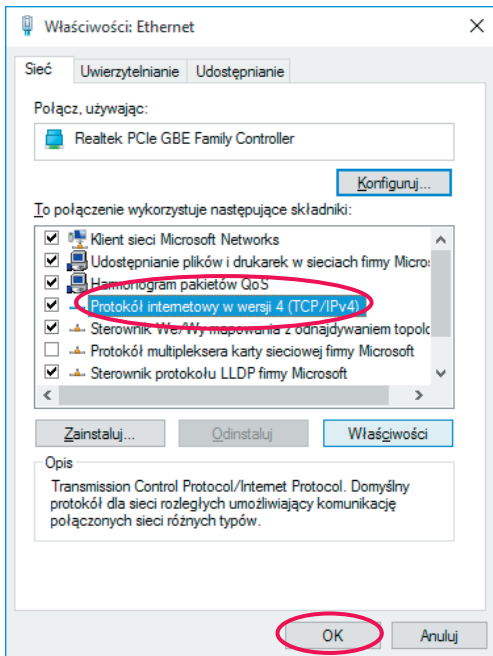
Właściwości: Ethernet

Sieć | Uwierzytelnianie | Udostępnianie

Połącz, używając:

Realtek PCIe GBE Family Controller

Konfiguruj...

To połączenie wykorzystuje następujące składniki:

Klient sieci Microsoft Networks
Udostępnianie plików i drukarek w sieciach firmy Micros
Harmonogram pakietów QoS
Protokół internetowy w wersji 4 (TCP/IPv4)
Sterownik We/Wy mapowania z odnajdywaniem topolo
Protokół multipleksera karty sieciowej firmy Microsoft
Sterownik protokołu LLDP firmy Microsoft

Zainstaluj... | Odinstaluj | Właściwości

Opis

Transmission Control Protocol/Internet Protocol. Domyślny protokół dla sieci rozległych umożliwiający komunikację połączonych sieci różnych typów.

OK | Anuluj